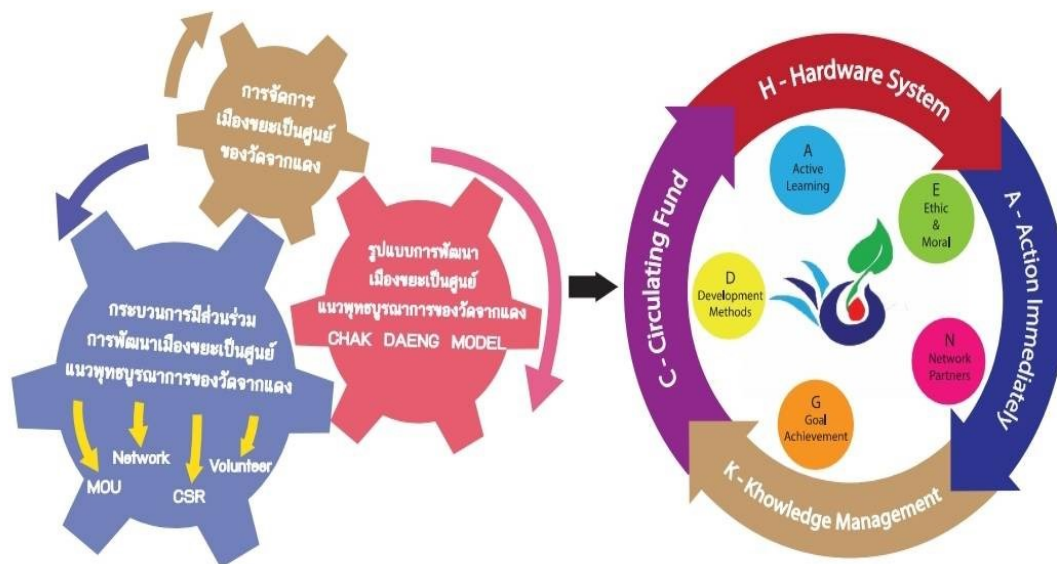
การจัดการ
เมืองขยะเป็นศูนย์
ของวัดจากแดง

รูปแบบการพัฒนา
เมืองขยะเป็นศูนย์
แนวพุทธบูรณาการของวัดจากแดง
CHAK DAENG MODEL

กระบวนการมีส่วนร่วม
การพัฒนาเมืองขยะเป็นศูนย์
แนวพุทธบูรณาการของวัดจากแดง

Network
Volunteer
MOU
CSR

H - Hardware System

A - Action Immediately

K - Khowledge Management

C - Circulating Fund

A
Active
Learning

E
Ethic
&
Moral

N
Network
Partners

G
Goal
Achievement

D
Development
Methods